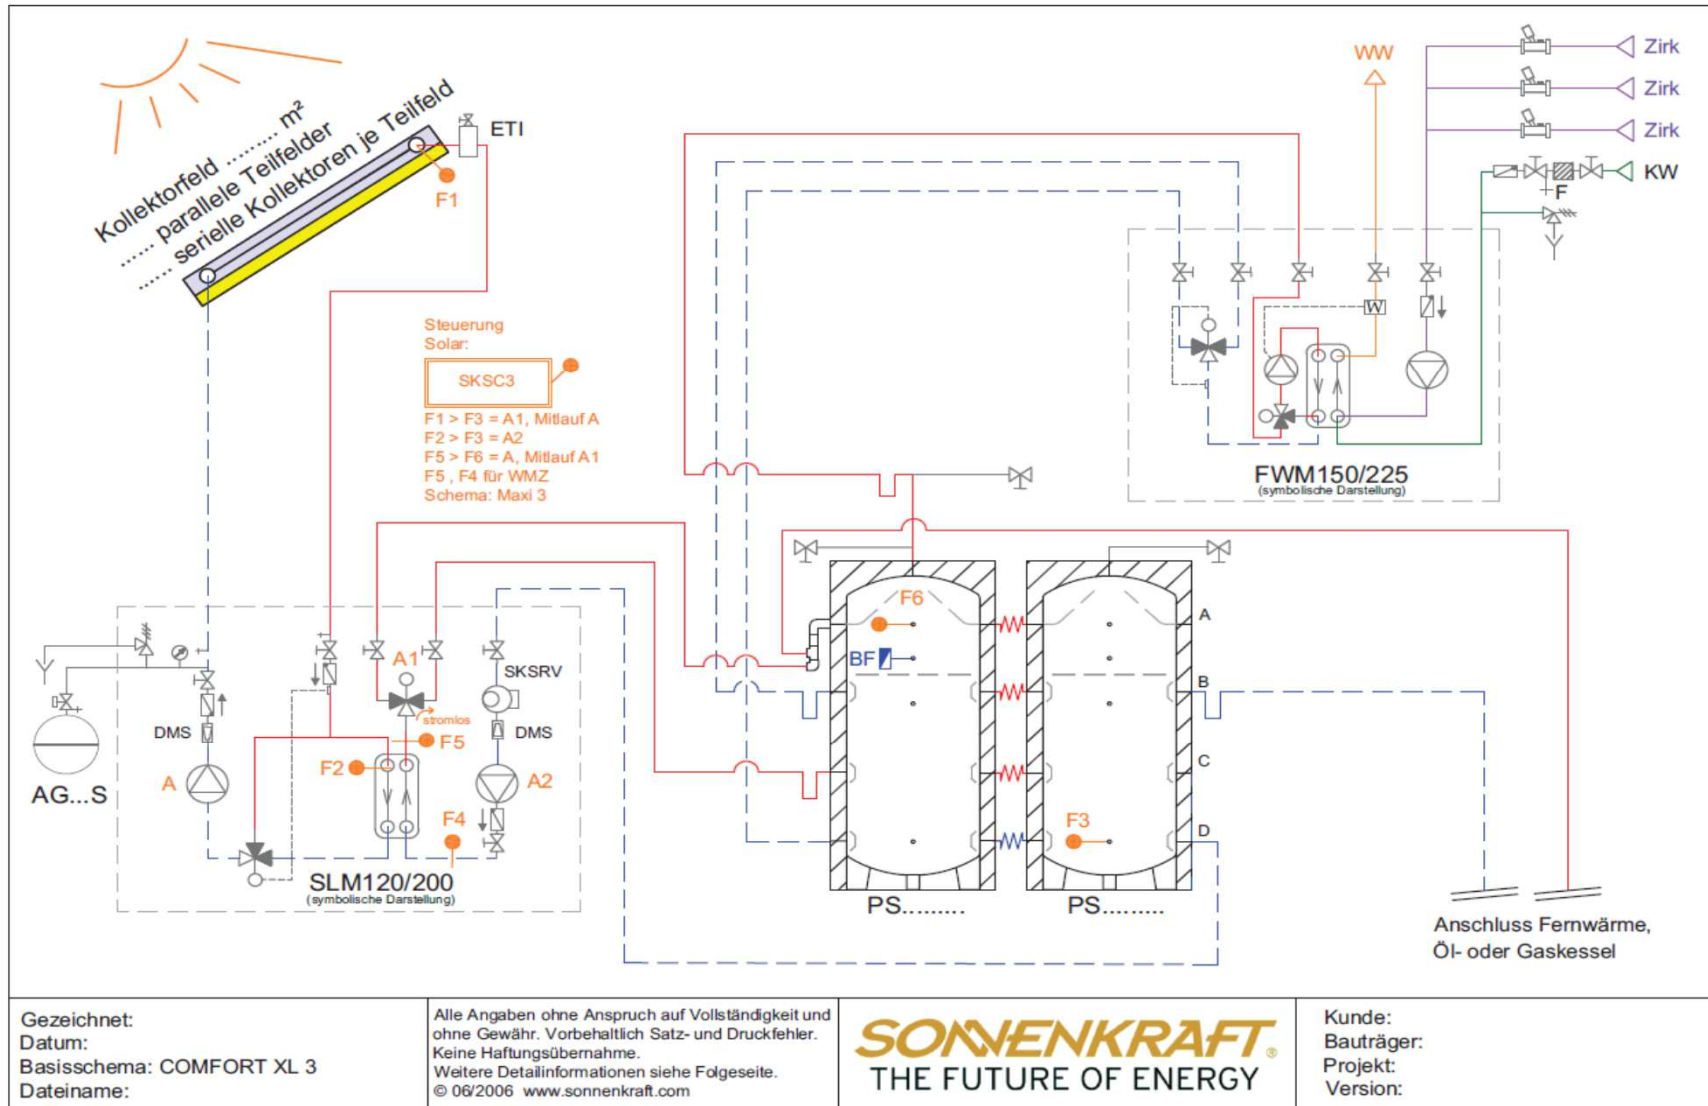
Kollektorfeld ......... m²
...... parallele Teilfelder
...... serielle Kollektoren je Teilfeld

ETI

F1

Steuerung
Solar:

SKSC3

F1 > F3 = A1, Mitlauf A
F2 > F3 = A2
F5 > F6 = A, Mitlauf A1
F5 , F4 für WMZ
Schema: Maxi 3

WW

Zirk
Zirk
Zirk
KW
F

W

FWM150/225
(symbolische Darstellung)

F6
BF
A
B
C
D
F3

PS.........
PS.........

A1
stromlos
SKSRV
DMS
DMS
A
F5
F2
A2
F4
AG...S

SLM120/200
(symbolische Darstellung)

Anschluss Fernwärme,
Öl- oder Gaskessel

Gezeichnet:
Datum:
Basisschema: COMFORT XL 3
Dateiname:

Alle Angaben ohne Anspruch auf Vollständigkeit und ohne Gewähr. Vorbehaltlich Satz- und Druckfehler. Keine Haftungsübernahme.
Weitere Detailinformationen siehe Folgeseite.
© 06/2006 www.sonnenkraft.com

SONNENKRAFT®
THE FUTURE OF ENERGY

Kunde:
Bauträger:
Projekt:
Version: